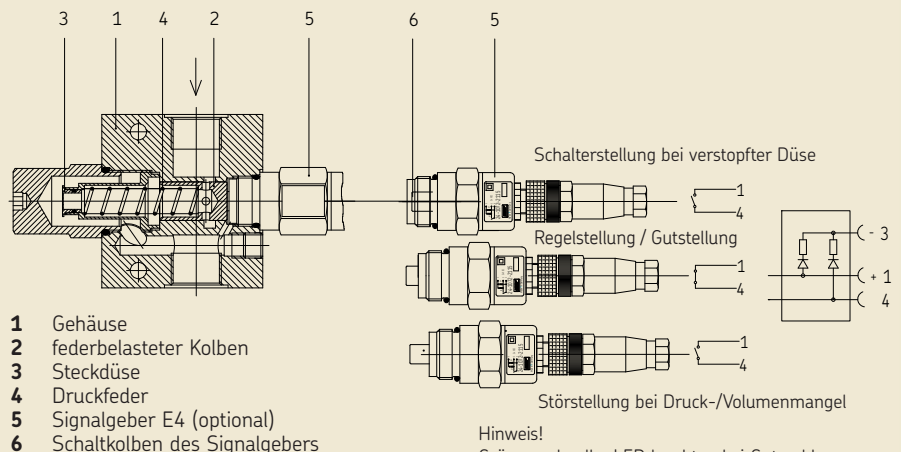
3 1 4 2 5

6 5

Schalterstellung bei verstopfter Düse

1
4

Regelstellung / Gutstellung

1
4

- 3
+ 1
4

1
4

Störstellung bei Druck-/Volumenmangel

**1** Gehäuse
**2** federbelasteter Kolben
**3** Steckdüse
**4** Druckfeder
**5** Signalgeber E4 (optional)
**6** Schaltkolben des Signalgebers

Hinweis!
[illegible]